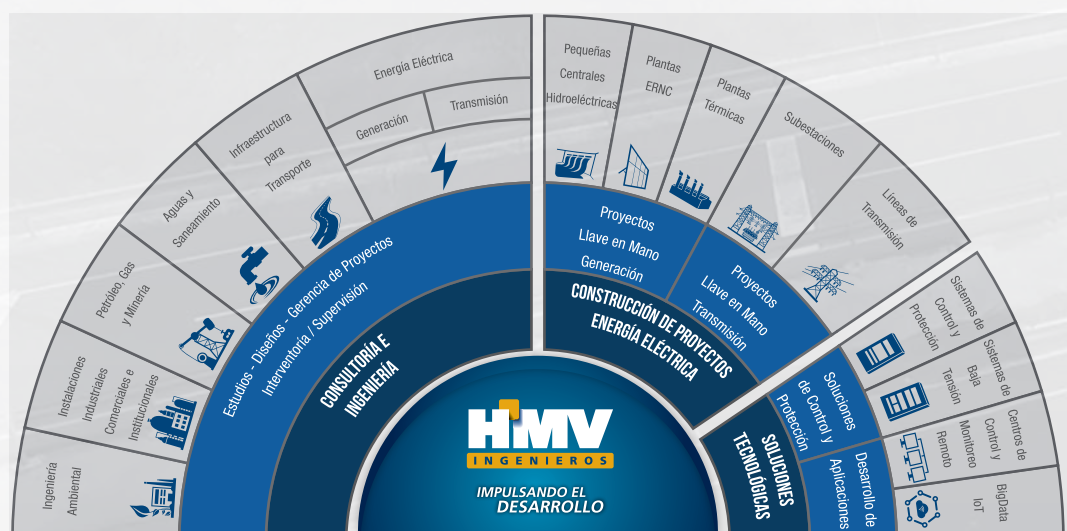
HMV
INGENIEROS
IMPULSANDO EL DESARROLLO

CONSULTORÍA E INGENIERÍA

Estudios - Diseños - Gerencia de Proyectos Interventoría / Supervisión

Ingeniería Ambiental

Instalaciones Industriales Comerciales e Institucionales

Petróleo, Gas y Minería

Aguas y Saneamiento

Infraestructura para Transporte

Energía Eléctrica

Generación

Transmisión

CONSTRUCCIÓN DE PROYECTOS ENERGÍA ELÉCTRICA

Proyectos Llave en Mano Generación

Proyectos Llave en Mano Transmisión

Pequeñas Centrales Hidroeléctricas

Plantas ERNC

Plantas Térmicas

Subestaciones

Líneas de Transmisión

SOLUCIONES TECNOLÓGICAS

Soluciones de Control y Protección

Desarrollo de Aplicaciones

Sistemas de Control y Protección

Sistemas de Baja Tensión

Centros de Control y Monitoreo Remoto

BigData IoT